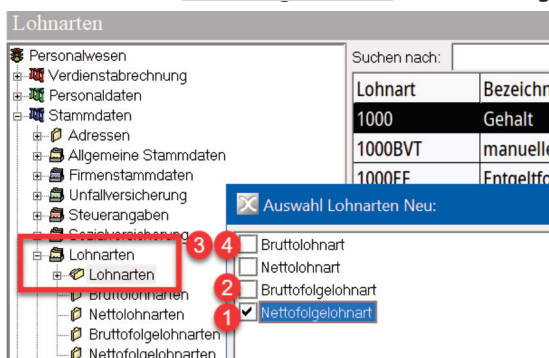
Lohnarten

Personalwesen
Verdienstabrechnung
Personaldaten
Stammdaten
Adressen
Allgemeine Stammdaten
Firmenstammdaten
Unfallversicherung
Steuerangaben
Sozialversicherung
Lohnarten
Lohnarten
Bruttolohnarten
Nettolohnarten
Bruttofolgelohnarten
Nettofolgelohnarten

Suchen nach:

| Lohnart | Bezeichn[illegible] |
|---|---|
| 1000 | Gehalt |
| 1000BVT | manuell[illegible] |
| 1000EF | Entgeltfo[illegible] |

Auswahl Lohnarten Neu:

3
4 Bruttolohnart
Nettolohnart
2 Bruttofolgelohnart
1 Nettofolgelohnart